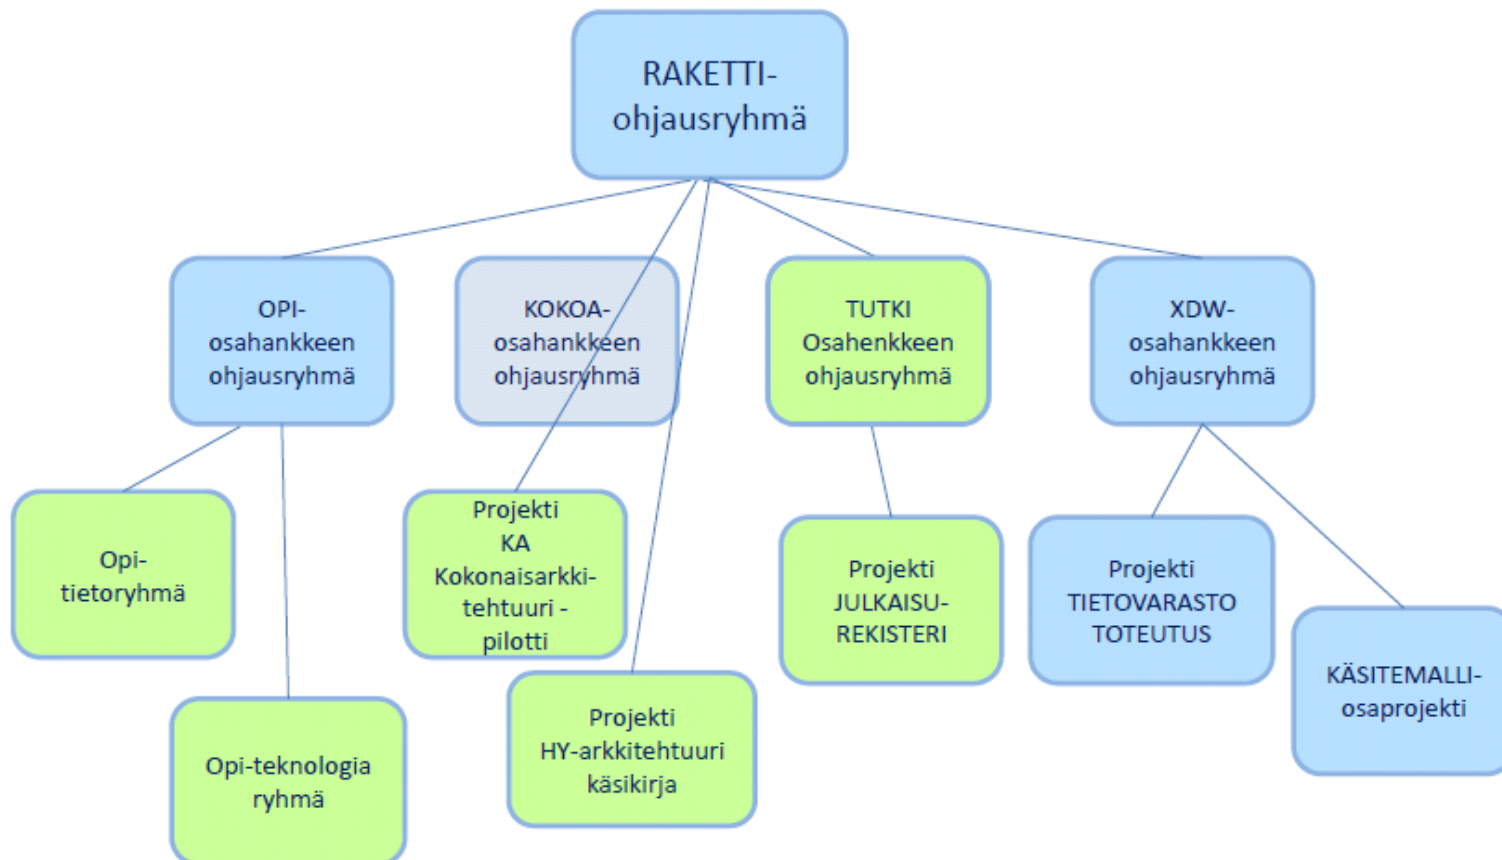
RAKETTI-ohjausryhmä

OPI-osahankkeen ohjausryhmä

KOKOA-osahankkeen ohjausryhmä

TUTKI Osahenkkeen ohjausryhmä

XDW-osahankkeen ohjausryhmä

Opi-tietoryhmä

Projekti KA Kokonaisarkkitehtuuri - pilotti

Projekti JULKAISU-REKISTERI

Projekti TIETOVARASTO TOTEUTUS

KÄSITEMALLI-osaprojekti

Opi-teknologia ryhmä

Projekti HY-arkkitehtuuri käsikirja